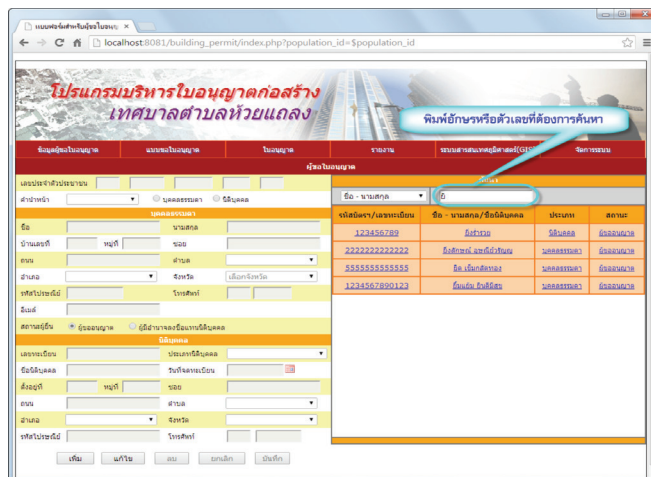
แบบฟอร์มสำหรับผู้ขอใบอนุ

localhost:8081/building_permit/index.php?population_id=$population_id

โปรแกรมบริหารใบอนุญาตก่อสร้าง
เทศบาลตำบลห้วยแถลง

พิมพ์อักษรหรือตัวเลขที่ต้องการค้นหา

ข้อมูลผู้ขอใบอนุญาต | แบบขอใบอนุญาต | ใบอนุญาต | รายงาน | ระบบสารสนเทศภูมิศาสตร์(GIS) | จัดการระบบ

ผู้ขอใบอนุญาต

เลขประจำตัวประชาชน

คำนำหน้า ▾ บุคคลธรรมดา นิติบุคคล

บุคคลธรรมดา

ชื่อ นามสกุล

บ้านเลขที่ หมู่ที่ ซอย

ถนน ตำบล

อำเภอ จังหวัด เลือกจังหวัด

รหัสไปรษณีย์ โทรศัพท์

อีเมล์

สถานะผู้ยื่น ผู้ขออนุญาต ผู้มีอำนาจลงชื่อแทนนิติบุคคล

นิติบุคคล

เลขทะเบียน ประเภทนิติบุคคล

ชื่อนิติบุคคล วันที่จดทะเบียน

ตั้งอยู่ที่ หมู่ที่ ซอย

ถนน ตำบล

อำเภอ จังหวัด

รหัสไปรษณีย์ โทรศัพท์

เพิ่ม แก้ไข ลบ ยกเลิก บันทึก

ค้นหา

ชื่อ - นามสกุล ▾ อิ

| รหัสบัตร/เลขทะเบียน | ชื่อ - นามสกุล/ชื่อนิติบุคคล | ประเภท | สถานะ |
|---|---|---|---|
| 123456789 | อิงร่ารวย | นิติบุคคล | ผู้ขออนุญาต |
| 2222222222222 | อิงลักษณ์ อยู่เพื่อจริญ | บุคคลธรรมดา | ผู้ขออนุญาต |
| 5555555555555 | อิด เย็นกลิ่นทอง | บุคคลธรรมดา | ผู้ขออนุญาต |
| 1234567890123 | อิ่มแอ้ม อินดีเด้ช | บุคคลธรรมดา | ผู้ขออนุญาต |